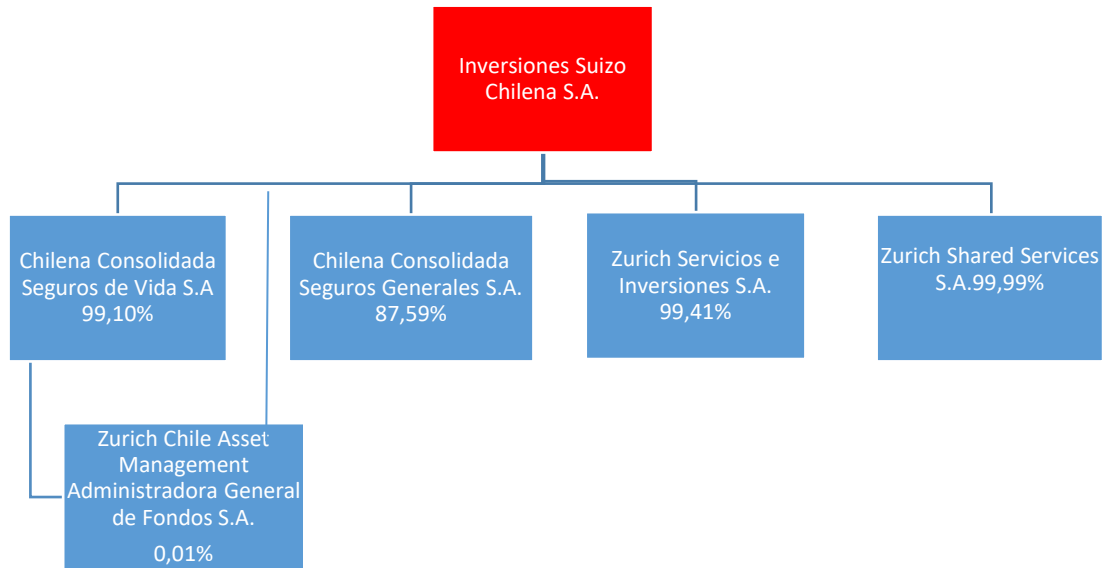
Inversiones Suizo Chilena S.A.

Chilena Consolidada Seguros de Vida S.A 99,10%

Chilena Consolidada Seguros Generales S.A. 87,59%

Zurich Servicios e Inversiones S.A. 99,41%

Zurich Shared Services S.A.99,99%

Zurich Chile Asset Management Administradora General de Fondos S.A.

0,01%